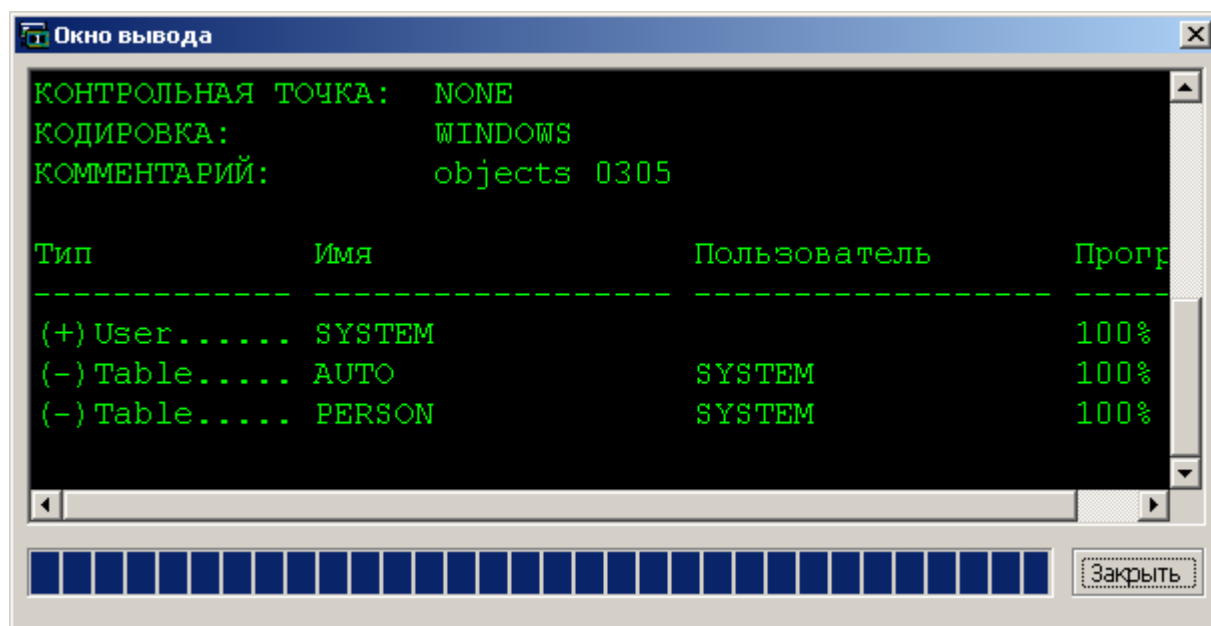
Окно вывода

КОНТРОЛЬНАЯ ТОЧКА: NONE
КОДИРОВКА: WINDOWS
КОММЕНТАРИЙ: objects 0305

| Тип | Имя | Пользователь | Прогр |
|---|---|---|---|
| (+)User...... | SYSTEM | | 100% |
| (-)Table..... | AUTO | SYSTEM | 100% |
| (-)Table..... | PERSON | SYSTEM | 100% |

Закрыть